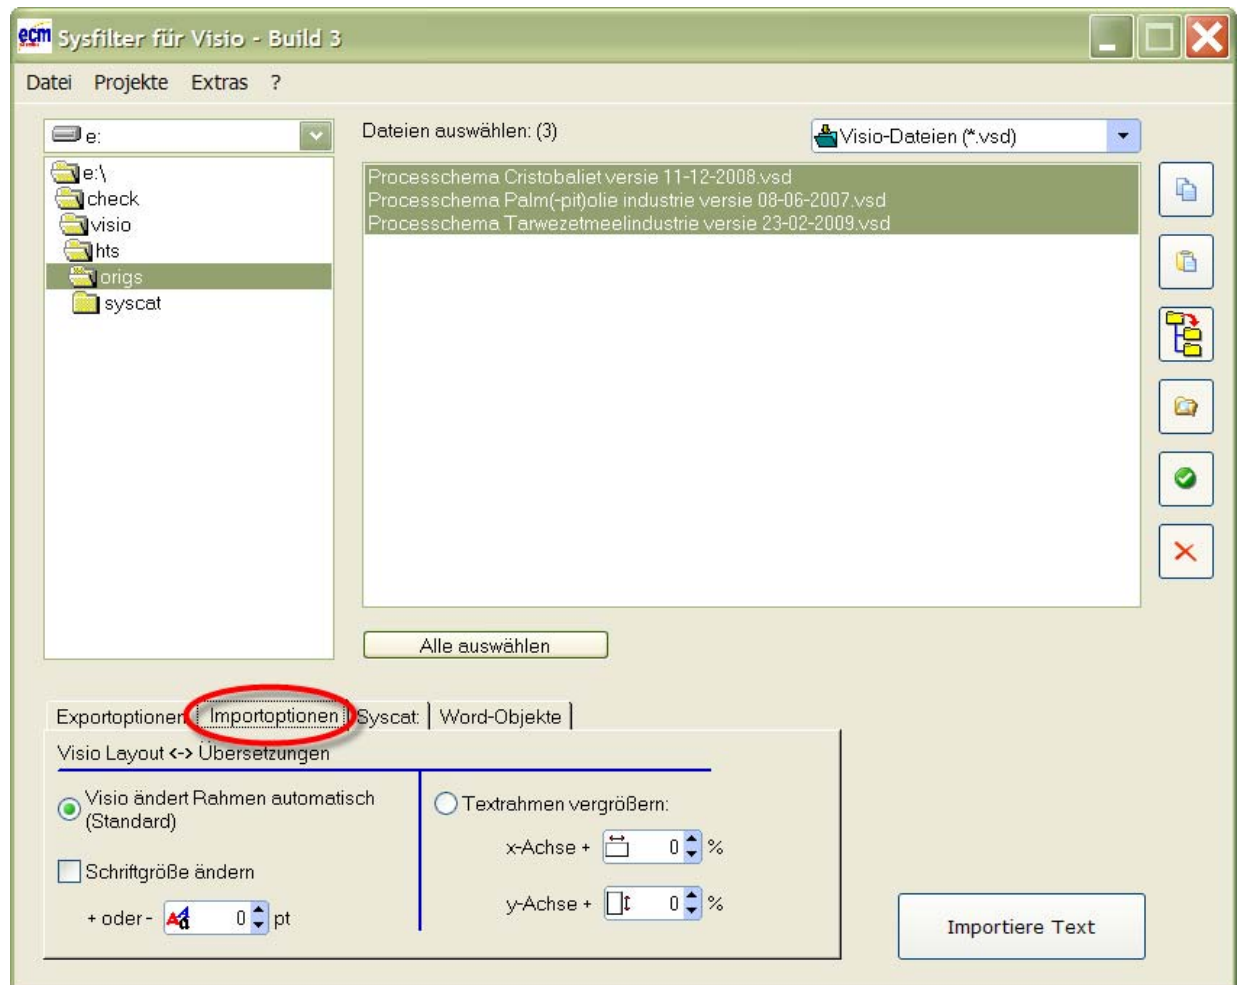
Sysfilter für Visio - Build 3

Datei Projekte Extras ?

e:

e:\
check
visio
hts
origs
syscat

Dateien auswählen: (3)

Visio-Dateien (*.vsd)

Processchema Cristobaliet versie 11-12-2008.vsd
Processchema Palm(-pit)olie industrie versie 08-06-2007.vsd
Processchema Tarwezetmeelindustrie versie 23-02-2009.vsd

Alle auswählen

Exportoptionen | Importoptionen | Syscat | Word-Objekte

Visio Layout <-> Übersetzungen

Visio ändert Rahmen automatisch (Standard)

Schriftgröße ändern

+ oder - 0 pt

Textrahmen vergrößern:

x-Achse + 0 %

y-Achse + 0 %

Importiere Text